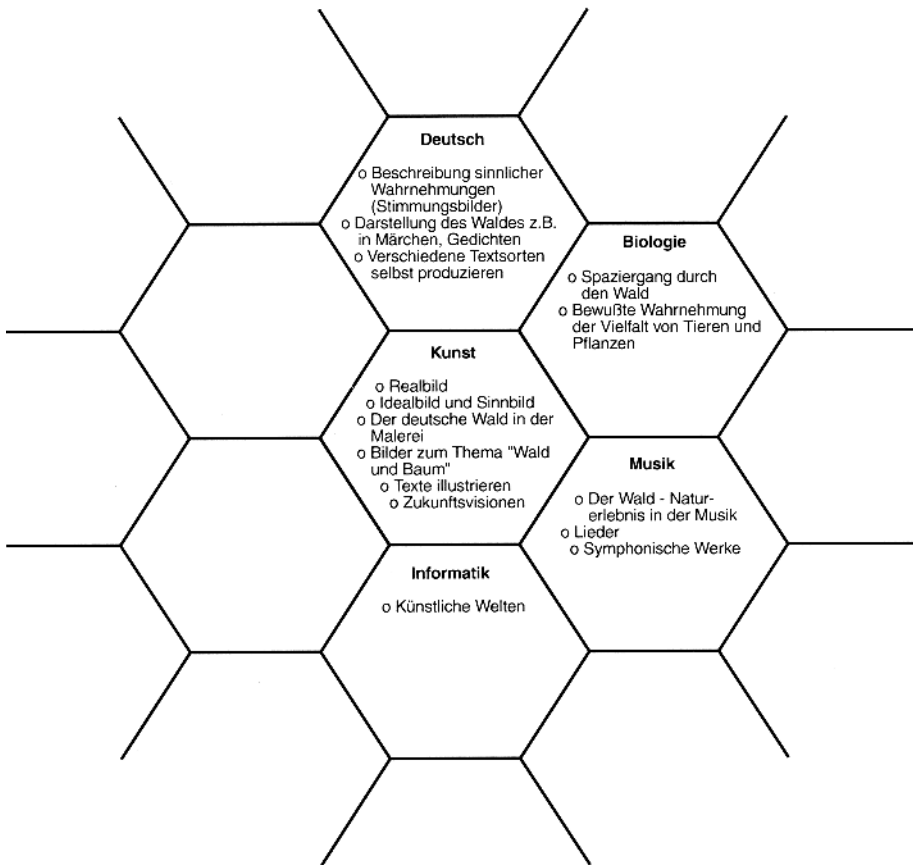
Deutsch

o Beschreibung sinnlicher Wahrnehmungen (Stimmungsbilder)
o Darstellung des Waldes z.B. in Märchen, Gedichten
o Verschiedene Textsorten selbst produzieren

Biologie

o Spaziergang durch den Wald
o Bewußte Wahrnehmung der Vielfalt von Tieren und Pflanzen

Kunst

o Realbild
o Idealbild und Sinnbild
o Der deutsche Wald in der Malerei
o Bilder zum Thema "Wald und Baum"
o Texte illustrieren
o Zukunftsvisionen

Musik

o Der Wald - Naturerlebnis in der Musik
o Lieder
o Symphonische Werke

Informatik

o Künstliche Welten